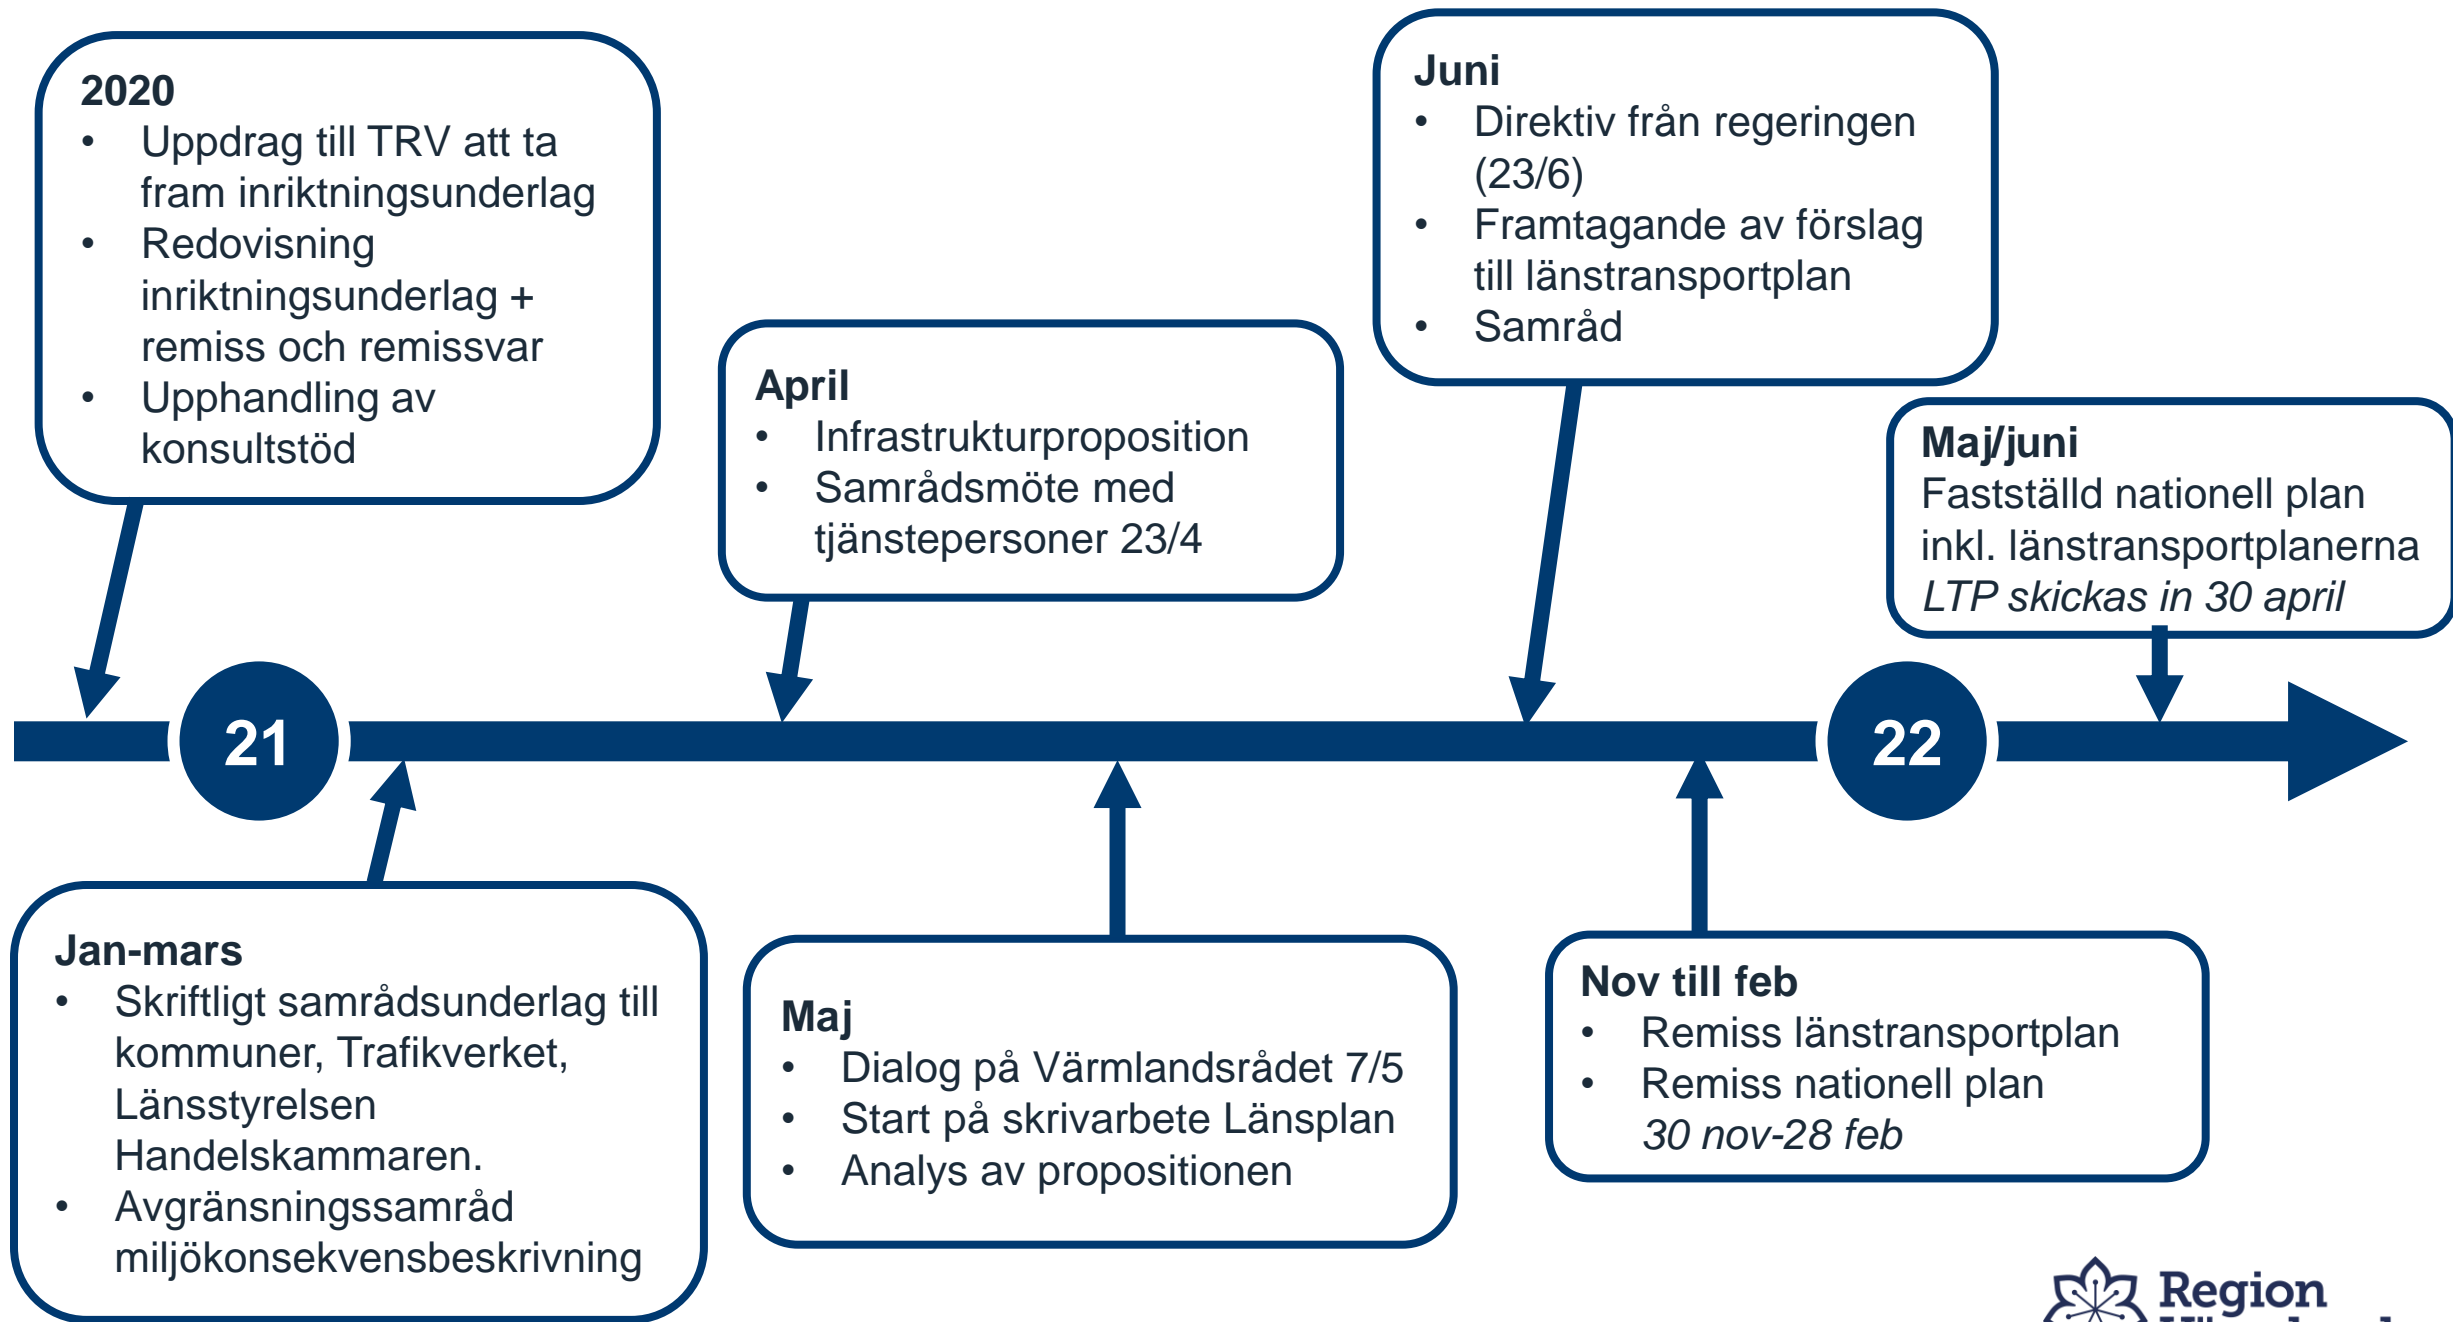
**2020**
- Uppdrag till TRV att ta fram inriktningsunderlag
- Redovisning inriktningsunderlag + remiss och remissvar
- Upphandling av konsultstöd

**April**
- Infrastrukturproposition
- Samrådsmöte med tjänstepersoner 23/4

**Juni**
- Direktiv från regeringen (23/6)
- Framtagande av förslag till länstransportplan
- Samråd

**Maj/juni**
Fastställd nationell plan inkl. länstransportplanerna
*LTP skickas in 30 april*

21

22

**Jan-mars**
- Skriftligt samrådsunderlag till kommuner, Trafikverket, Länsstyrelsen Handelskammaren.
- Avgränsningssamråd miljökonsekvensbeskrivning

**Maj**
- Dialog på Värmlandsrådet 7/5
- Start på skrivarbete Länsplan
- Analys av propositionen

**Nov till feb**
- Remiss länstransportplan
- Remiss nationell plan
*30 nov-28 feb*

Region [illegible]